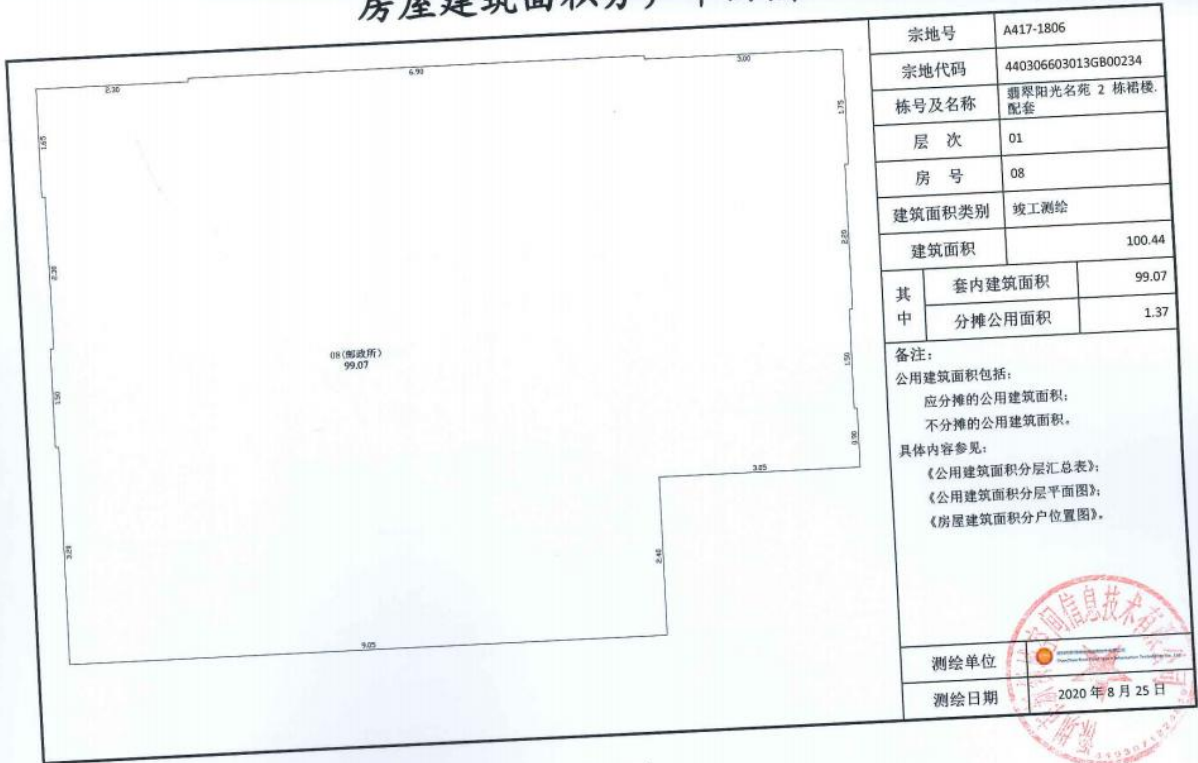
房屋建筑面积分户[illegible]

2.30
6.90
3.00
1.75
1.65
2.20
2.39
08(邮政所)
99.07
1.50
1.50
0.90
3.85
3.29
2.40
9.05

| 宗地号 | A417-1806 |
|---|---|
| 宗地代码 | 440306603013GB00234 |
| 栋号及名称 | 翡翠阳光名苑 2 栋裙楼.配套 |
| 层 次 | 01 |
| 房 号 | 08 |
| 建筑面积类别 | 竣工测绘 |
| 建筑面积 | 100.44 |
| 其中 套内建筑面积 | 99.07 |
| 其中 分摊公用面积 | 1.37 |

备注:
公用建筑面积包括:
应分摊的公用建筑面积;
不分摊的公用建筑面积。
具体内容参见:
《公用建筑面积分层汇总表》;
《公用建筑面积分层平面图》;
《房屋建筑面积分户位置图》。

测绘单位 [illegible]
测绘日期 2020 年 8 月 25 日

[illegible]信息技术有限公司
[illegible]